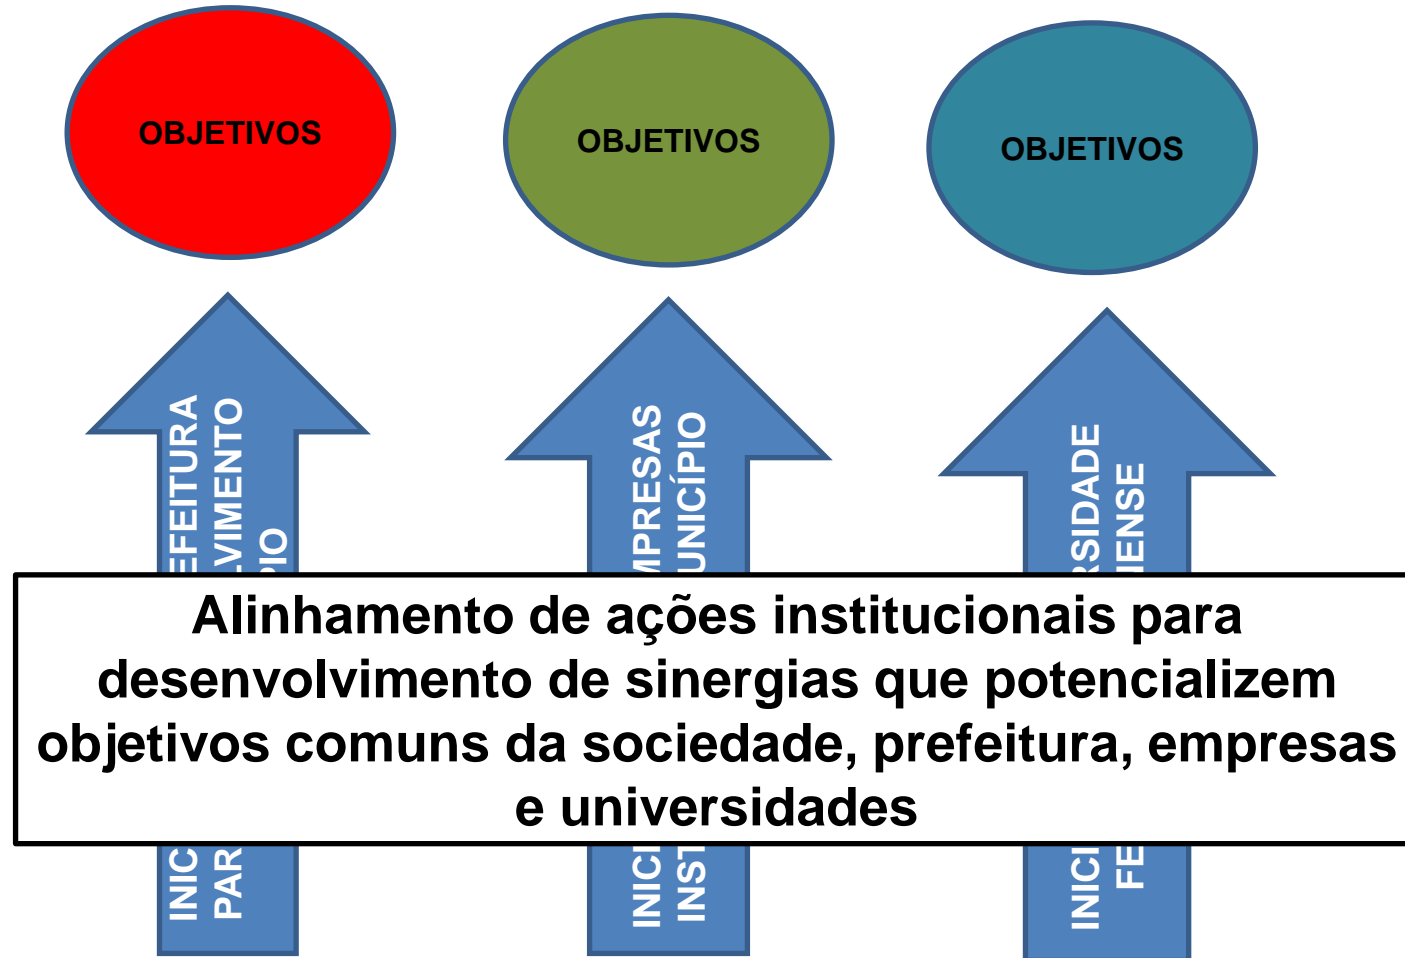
OBJETIVOS

OBJETIVOS

OBJETIVOS

INIC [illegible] EFEITURA
PAR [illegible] VIMENTO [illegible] PIO

INIC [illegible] MPRESAS
INST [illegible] UNICÍPIO

INIC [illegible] RSIDADE
FE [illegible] IENSE

Alinhamento de ações institucionais para desenvolvimento de sinergias que potencializem objetivos comuns da sociedade, prefeitura, empresas e universidades